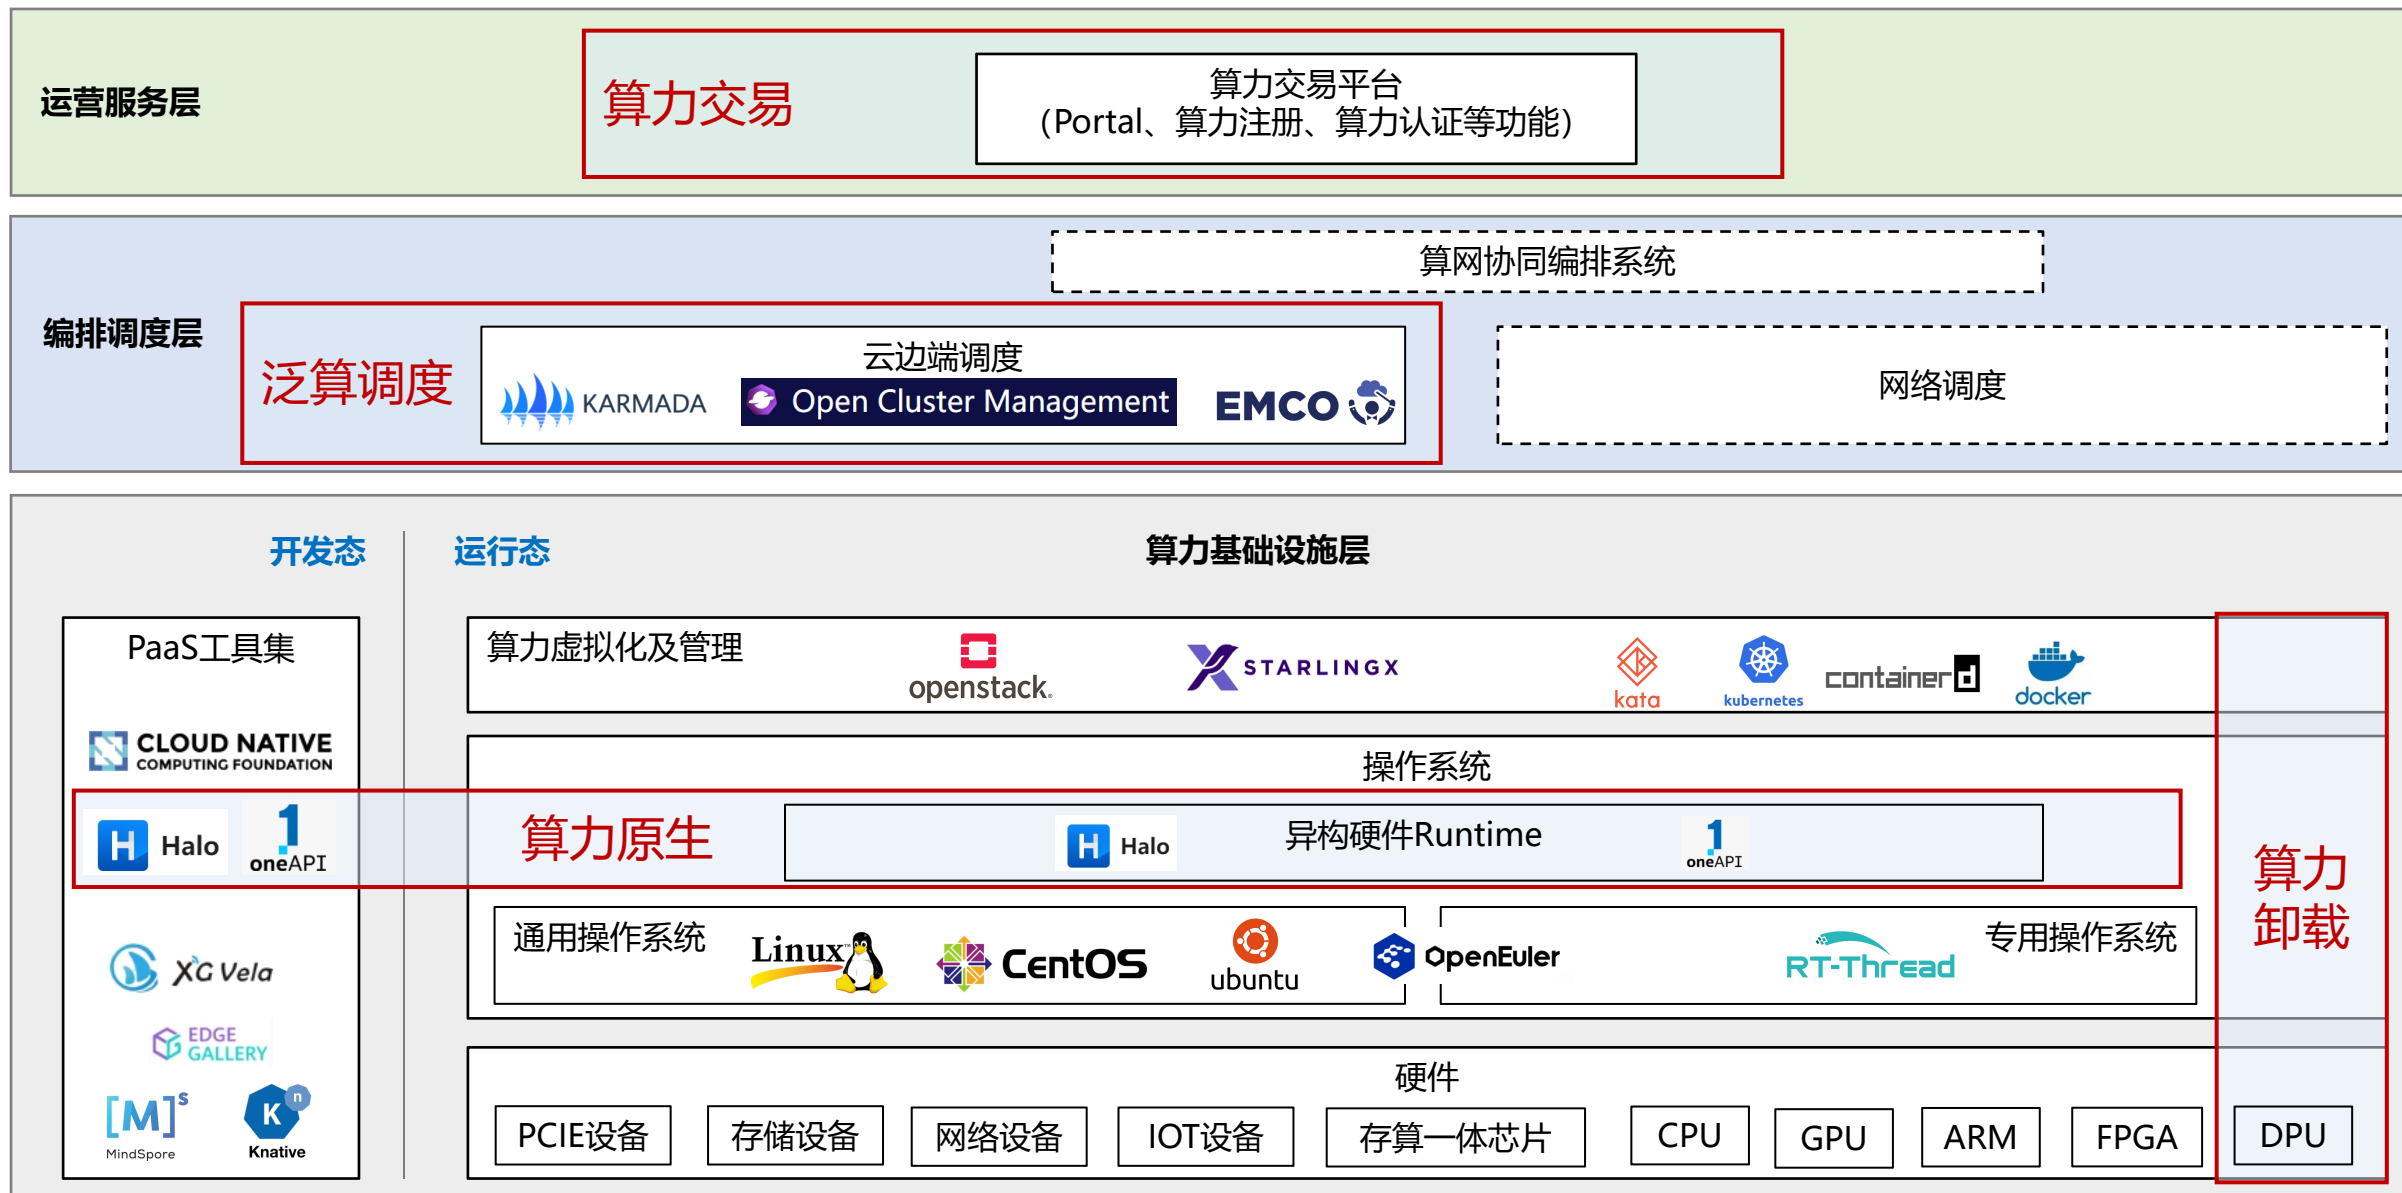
运营服务层

算力交易

算力交易平台
(Portal、算力注册、算力认证等功能)

算网协同编排系统

编排调度层

泛算调度

云边端调度

KARMADA

Open Cluster Management

EMCO

网络调度

开发态

运行态

算力基础设施层

PaaS工具集

CLOUD NATIVE COMPUTING FOUNDATION

Halo

oneAPI

XC Vela

EDGE GALLERY

MindSpore

Knative

算力虚拟化及管理

openstack.

STARLINGX

kata

kubernetes

container

docker

操作系统

算力原生

Halo

异构硬件Runtime

oneAPI

通用操作系统

Linux

CentOS

ubuntu

OpenEuler

RT-Thread

专用操作系统

算力卸载

硬件

| PCIE设备 | 存储设备 | 网络设备 | IOT设备 | 存算一体芯片 | CPU | GPU | ARM | FPGA | DPU |